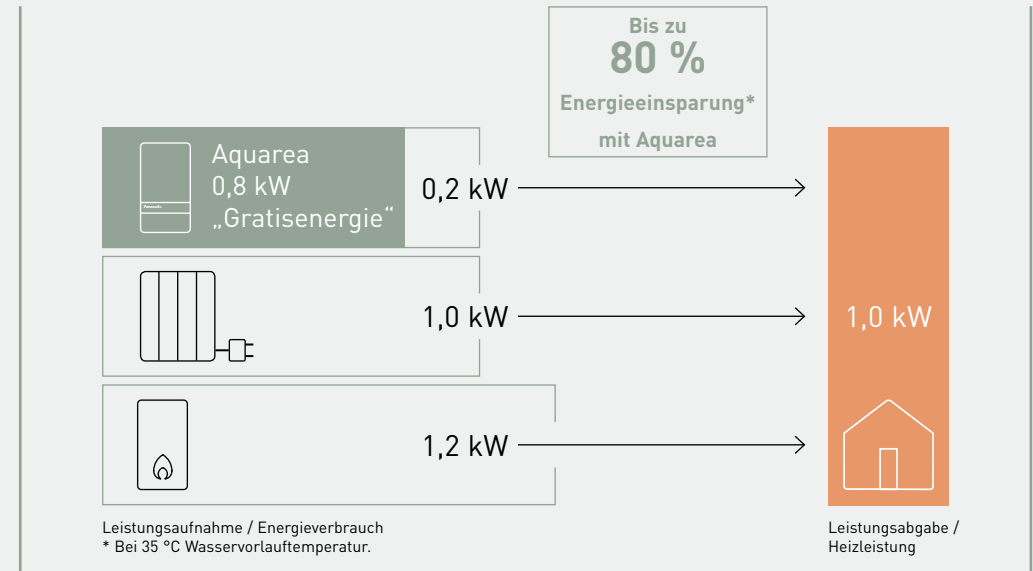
Bis zu
80 %
Energieeinsparung*
mit Aquarea

Aquarea
0,8 kW
„Gratisenergie“

0,2 kW

1,0 kW

1,2 kW

1,0 kW

Leistungsaufnahme / Energieverbrauch
* Bei 35 °C Wasservorlauftemperatur.

Leistungsabgabe / Heizleistung